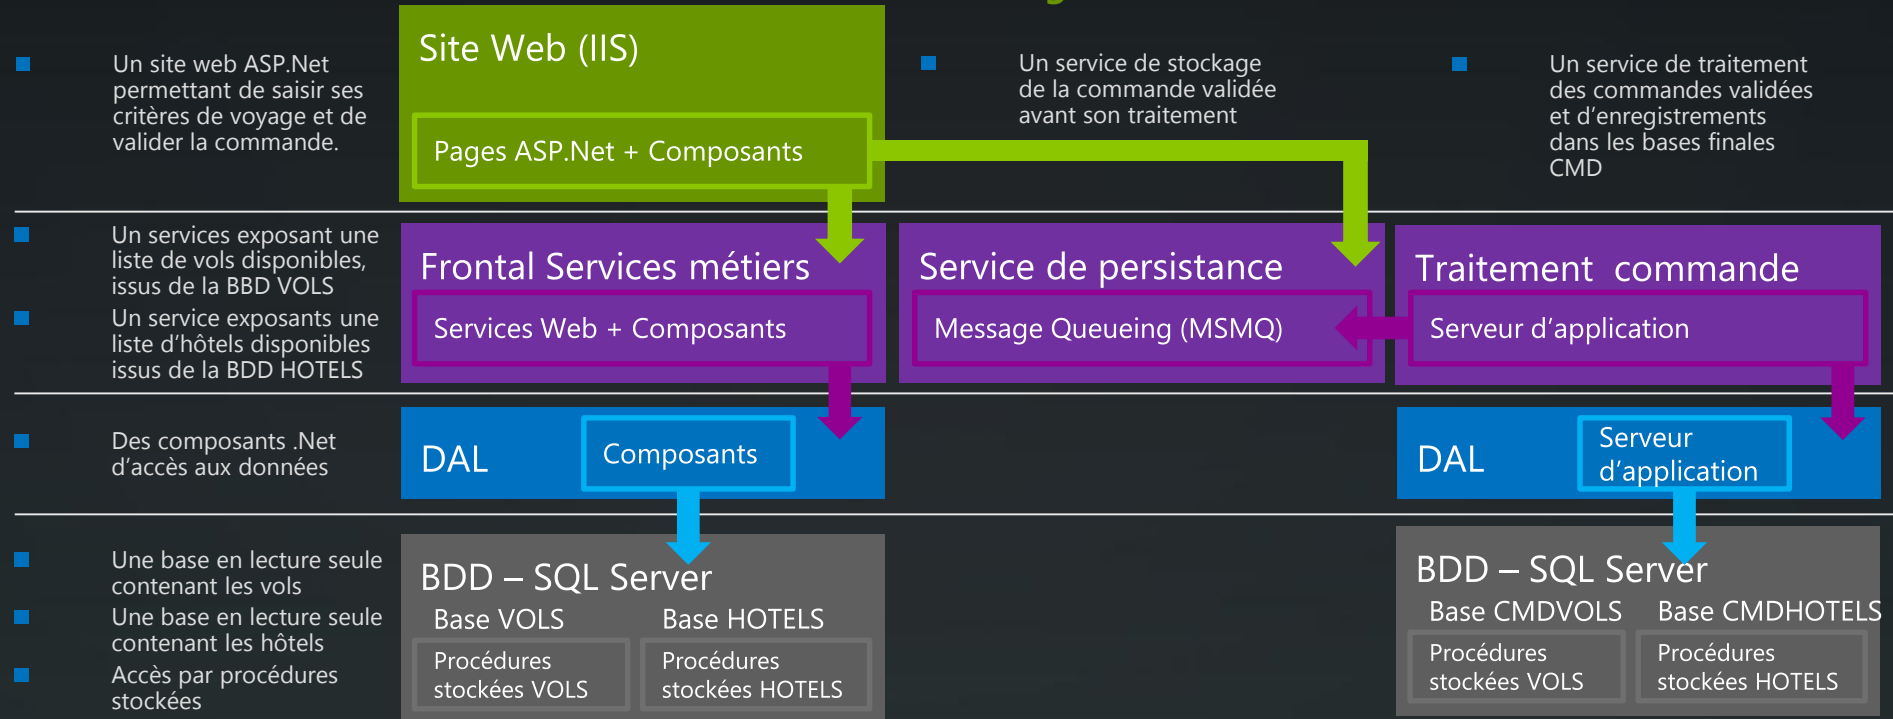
Un site web ASP.Net permettant de saisir ses critères de voyage et de valider la commande.

Site Web (IIS)

Pages ASP.Net + Composants

Un service de stockage de la commande validée avant son traitement

Un service de traitement des commandes validées et d'enregistrements dans les bases finales CMD

Un services exposant une liste de vols disponibles, issus de la BBD VOLS

Un service exposants une liste d'hôtels disponibles issus de la BDD HOTELS

Frontal Services métiers

Services Web + Composants

Service de persistance

Message Queueing (MSMQ)

Traitement commande

Serveur d'application

Des composants .Net d'accès aux données

DAL

Composants

DAL

Serveur d'application

Une base en lecture seule contenant les vols

Une base en lecture seule contenant les hôtels

Accès par procédures stockées

BDD – SQL Server

Base VOLS

Base HOTELS

Procédures stockées VOLS

Procédures stockées HOTELS

BDD – SQL Server

Base CMDVOLS

Base CMDHOTELS

Procédures stockées VOLS

Procédures stockées HOTELS